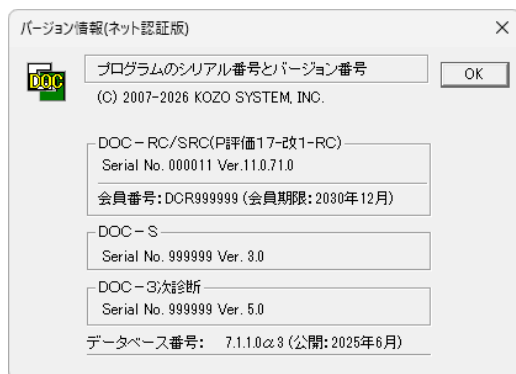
バージョン情報(ネット認証版)

×

DOC

プログラムのシリアル番号とバージョン番号

OK

(C) 2007-2026 KOZO SYSTEM, INC.

DOC－RC/SRC(P評価17-改1-RC)

Serial No. 000011 Ver.11.0.71.0

会員番号: DCR999999 (会員期限: 2030年12月)

DOC－S

Serial No. 999999 Ver. 3.0

DOC－3次診断

Serial No. 999999 Ver. 5.0

データベース番号: 7.1.1.0$\alpha$3 (公開: 2025年6月)